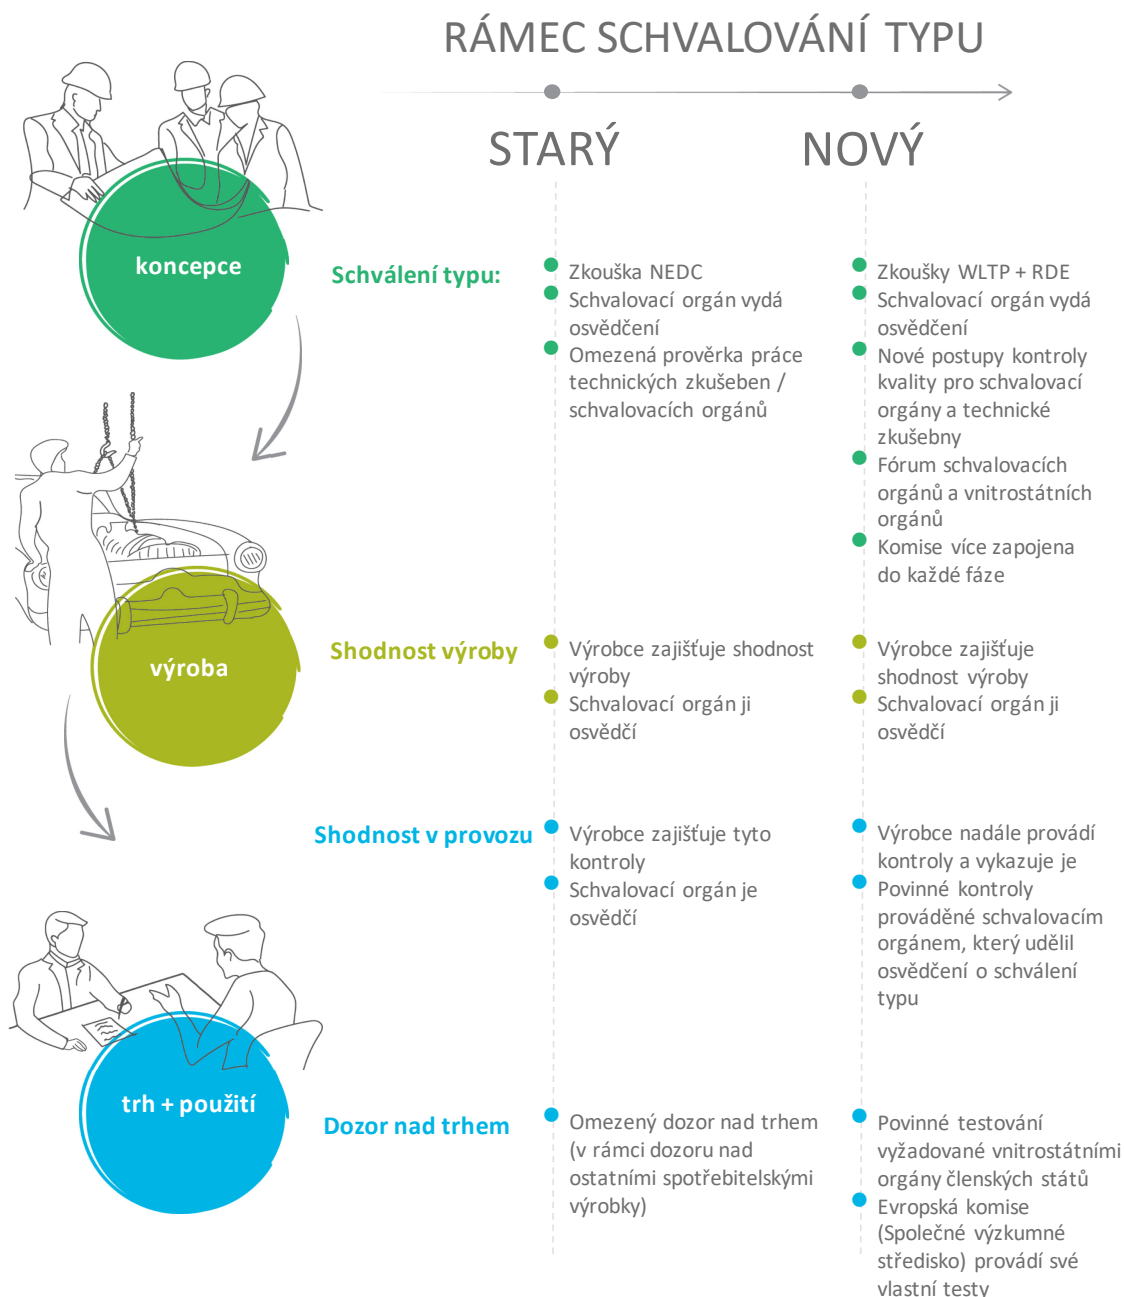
RÁMEC SCHVALOVÁNÍ TYPU

STARÝ

NOVÝ

koncepce

Schválení typu:

Zkouška NEDC
Schvalovací orgán vydá osvědčení
Omezená prověrka práce technických zkušeben / schvalovacích orgánů

Zkoušky WLTP + RDE
Schvalovací orgán vydá osvědčení
Nové postupy kontroly kvality pro schvalovací orgány a technické zkušebny
Fórum schvalovacích orgánů a vnitrostátních orgánů
Komise více zapojena do každé fáze

výroba

Shodnost výroby

Výrobce zajišťuje shodnost výroby
Schvalovací orgán ji osvědčí

Výrobce zajišťuje shodnost výroby
Schvalovací orgán ji osvědčí

Shodnost v provozu

Výrobce zajišťuje tyto kontroly
Schvalovací orgán je osvědčí

Výrobce nadále provádí kontroly a vykazuje je
Povinné kontroly prováděné schvalovacím orgánem, který udělil osvědčení o schválení typu

trh + použití

Dozor nad trhem

Omezený dozor nad trhem (v rámci dozoru nad ostatními spotřebitelskými výrobky)

Povinné testování vyžadované vnitrostátními orgány členských států
Evropská komise (Společné výzkumné středisko) provádí své vlastní testy